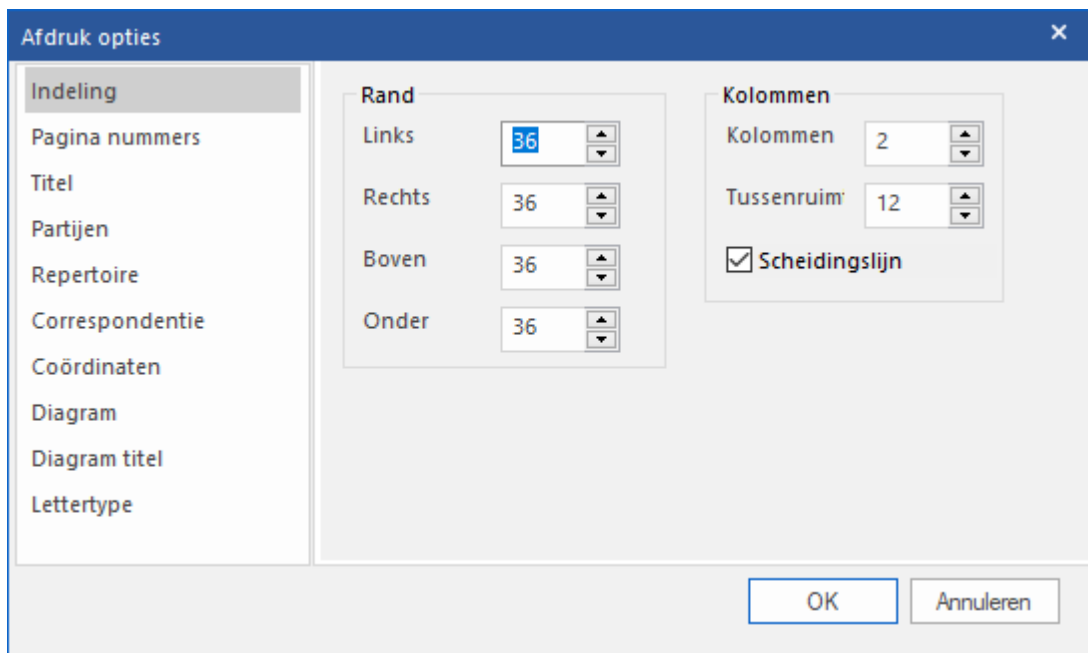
Afdruk opties

Indeling
Pagina nummers
Titel
Partijen
Repertoire
Correspondentie
Coördinaten
Diagram
Diagram titel
Lettertype

Rand
Links 36
Rechts 36
Boven 36
Onder 36

Kolommen
Kolommen 2
Tussenruim 12
Scheidingslijn

OK
Annuleren